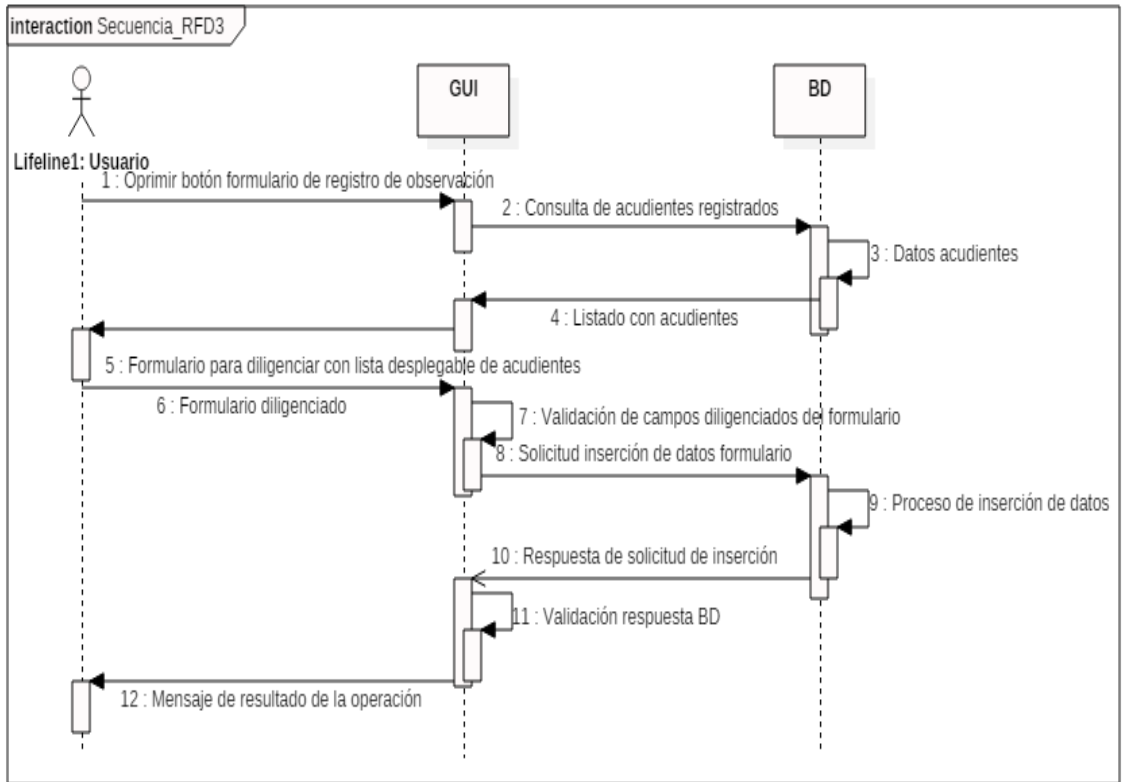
interaction Secuencia_RFD3

GUI

BD

Lifeline1: Usuario

1 : Oprimir botón formulario de registro de observación

2 : Consulta de acudientes registrados

3 : Datos acudientes

4 : Listado con acudientes

5 : Formulario para diligenciar con lista desplegable de acudientes

6 : Formulario diligenciado

7 : Validación de campos diligenciados del formulario

8 : Solicitud inserción de datos formulario

9 : Proceso de inserción de datos

10 : Respuesta de solicitud de inserción

11 : Validación respuesta BD

12 : Mensaje de resultado de la operación